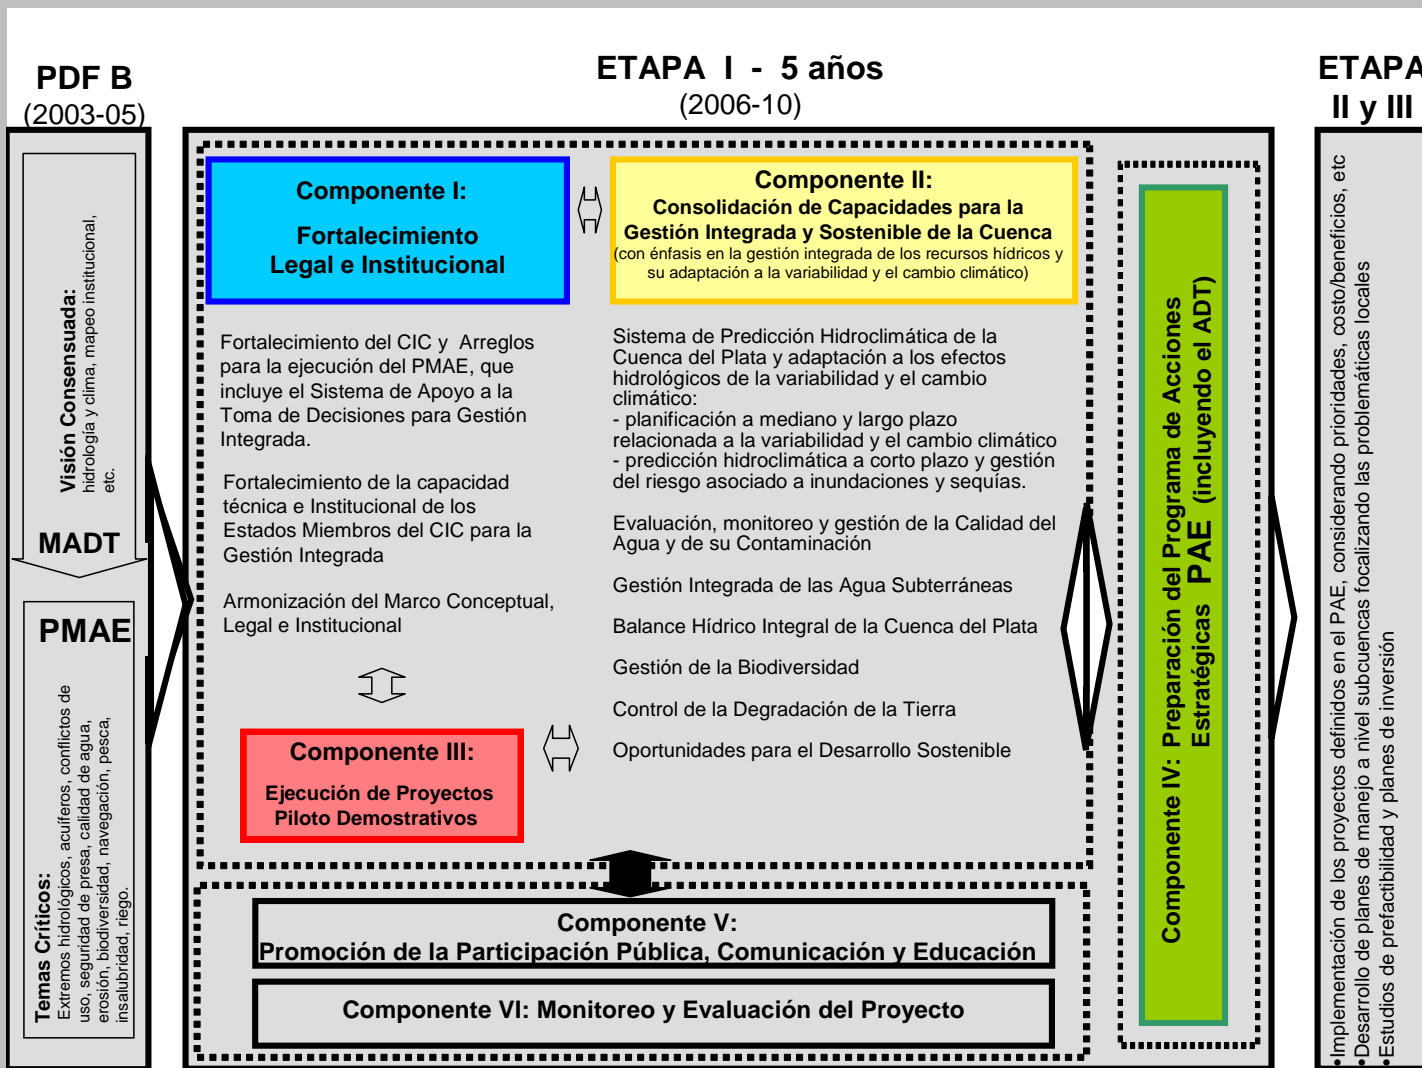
PDF B
(2003-05)

Visión Consensuada:
hidrología y clima, mapeo institucional, etc.

MADT

PMAE

Temas Críticos:
Extremos hidrológicos, acuíferos, conflictos de uso, seguridad de presa, calidad de agua, erosión, biodiversidad, navegación, pesca, insalubridad, riego.

ETAPA I - 5 años
(2006-10)

Componente I:
Fortalecimiento Legal e Institucional

Fortalecimiento del CIC y Arreglos para la ejecución del PMAE, que incluye el Sistema de Apoyo a la Toma de Decisiones para Gestión Integrada.

Fortalecimiento de la capacidad técnica e Institucional de los Estados Miembros del CIC para la Gestión Integrada

Armonización del Marco Conceptual, Legal e Institucional

Componente III:
Ejecución de Proyectos Piloto Demostrativos

Componente II:
Consolidación de Capacidades para la Gestión Integrada y Sostenible de la Cuenca
(con énfasis en la gestión integrada de los recursos hídricos y su adaptación a la variabilidad y el cambio climático)

Sistema de Predicción Hidroclimática de la Cuenca del Plata y adaptación a los efectos hidrológicos de la variabilidad y el cambio climático:
- planificación a mediano y largo plazo relacionada a la variabilidad y el cambio climático
- predicción hidroclimática a corto plazo y gestión del riesgo asociado a inundaciones y sequías.

Evaluación, monitoreo y gestión de la Calidad del Agua y de su Contaminación

Gestión Integrada de las Agua Subterráneas

Balance Hídrico Integral de la Cuenca del Plata

Gestión de la Biodiversidad

Control de la Degradación de la Tierra

Oportunidades para el Desarrollo Sostenible

Componente IV: Preparación del Programa de Acciones Estratégicas PAE (incluyendo el ADT)

Componente V:
Promoción de la Participación Pública, Comunicación y Educación

Componente VI: Monitoreo y Evaluación del Proyecto

ETAPA
II y III

•Implementación de los proyectos definidos en el PAE, considerando prioridades, costo/beneficios, etc
•Desarrollo de planes de manejo a nivel subcuencas focalizando las problemáticas locales
•Estudios de prefactibilidad y planes de inversión